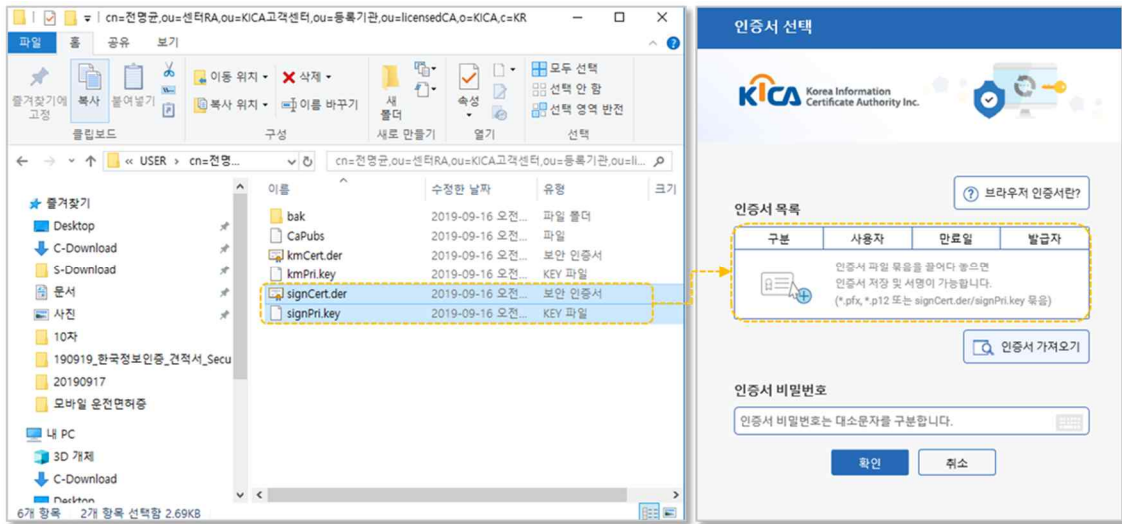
cn=전명균,ou=센터RA,ou=KICA고객센터,ou=등록기관,ou=licensedCA,o=KICA,c=KR

파일 홈 공유 보기

즐겨찾기에 고정 복사 붙여넣기
클립보드

이동 위치 삭제
복사 위치 이름 바꾸기
구성

새 폴더
새로 만들기

속성
열기

모두 선택
선택 안 함
선택 영역 반전
선택

« USER > cn=전명...

cn=전명균,ou=센터RA,ou=KICA고객센터,ou=등록기관,ou=li...

즐겨찾기
Desktop
C-Download
S-Download
문서
사진
10차
190919_한국정보인증_견적서_Secu
20190917
모바일 운전면허증
내 PC
3D 개체
C-Download
Desktop

| 이름 | 수정한 날짜 | 유형 | 크기 |
|---|---|---|---|
| bak | 2019-09-16 오전... | 파일 폴더 | |
| CaPubs | 2019-09-16 오전... | 파일 | |
| kmCert.der | 2019-09-16 오전... | 보안 인증서 | |
| kmPri.key | 2019-09-16 오전... | KEY 파일 | |
| signCert.der | 2019-09-16 오전... | 보안 인증서 | |
| signPri.key | 2019-09-16 오전... | KEY 파일 | |

6개 항목 2개 항목 선택함 2.69KB

인증서 선택

KICA Korea Information Certificate Authority Inc.

브라우저 인증서란?

인증서 목록

| 구분 | 사용자 | 만료일 | 발급자 |
|---|---|---|---|

인증서 파일 묶음을 끌어다 놓으면
인증서 저장 및 서명이 가능합니다.
(*.pfx, *.p12 또는 signCert.der/signPri.key 묶음)

인증서 가져오기

인증서 비밀번호

인증서 비밀번호는 대소문자를 구분합니다.

확인 취소